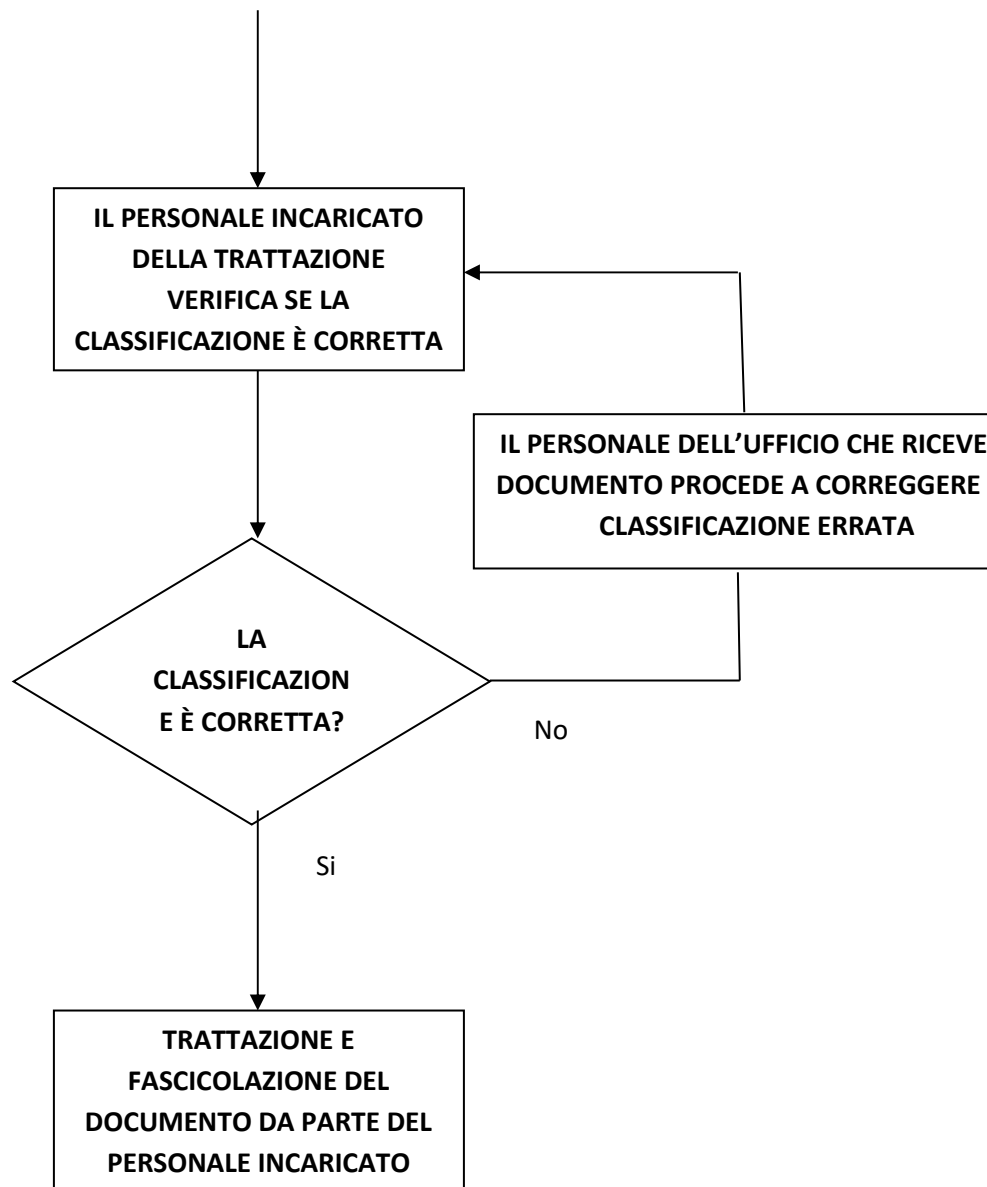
IL PERSONALE INCARICATO DELLA TRATTAZIONE VERIFICA SE LA CLASSIFICAZIONE È CORRETTA

IL PERSONALE DELL'UFFICIO CHE RICEVE DOCUMENTO PROCEDE A CORREGGERE CLASSIFICAZIONE ERRATA

LA CLASSIFICAZION E È CORRETTA?

No

Si

TRATTAZIONE E FASCICOLAZIONE DEL DOCUMENTO DA PARTE DEL PERSONALE INCARICATO